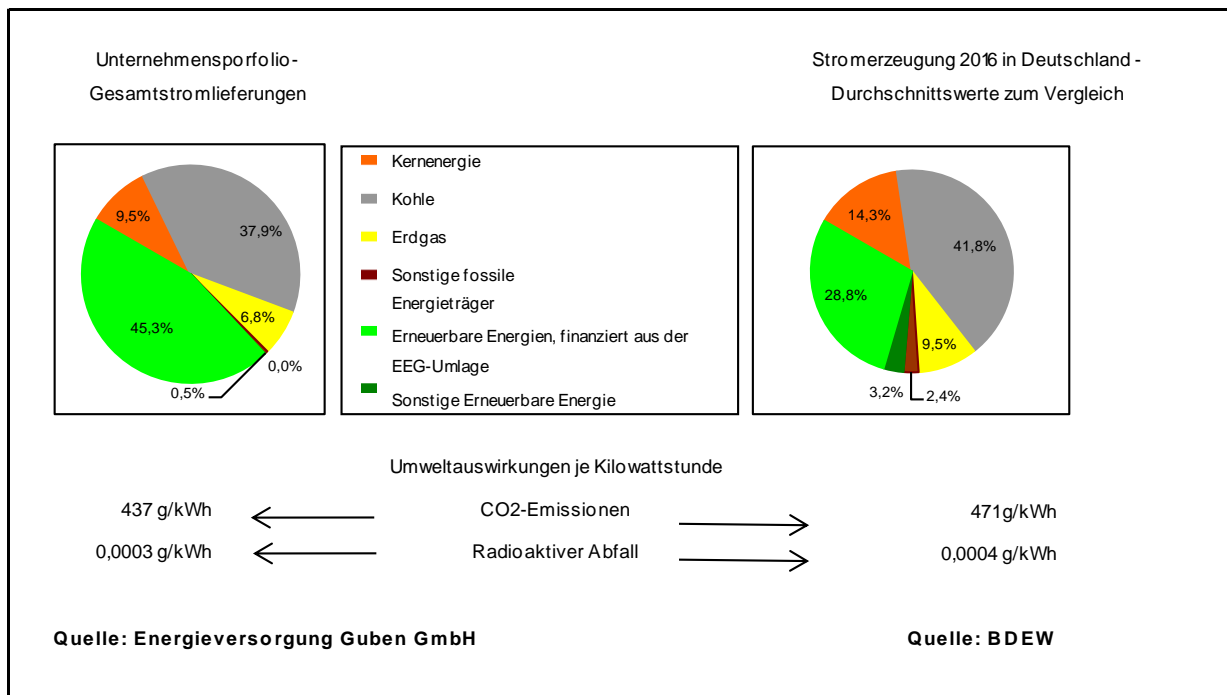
Unternehmensporfolio-
Gesamtstromlieferungen

Stromerzeugung 2016 in Deutschland -
Durchschnittswerte zum Vergleich

9,5%
37,9%
6,8%
45,3%
0,0%
0,5%

Kernenergie
Kohle
Erdgas
Sonstige fossile Energieträger
Erneuerbare Energien, finanziert aus der EEG-Umlage
Sonstige Erneuerbare Energie

14,3%
41,8%
28,8%
9,5%
3,2%
2,4%

Umweltauswirkungen je Kilowattstunde

437 g/kWh
CO2-Emissionen
471g/kWh

0,0003 g/kWh
Radioaktiver Abfall
0,0004 g/kWh

Quelle: Energieversorgung Guben GmbH

Quelle: BDEW